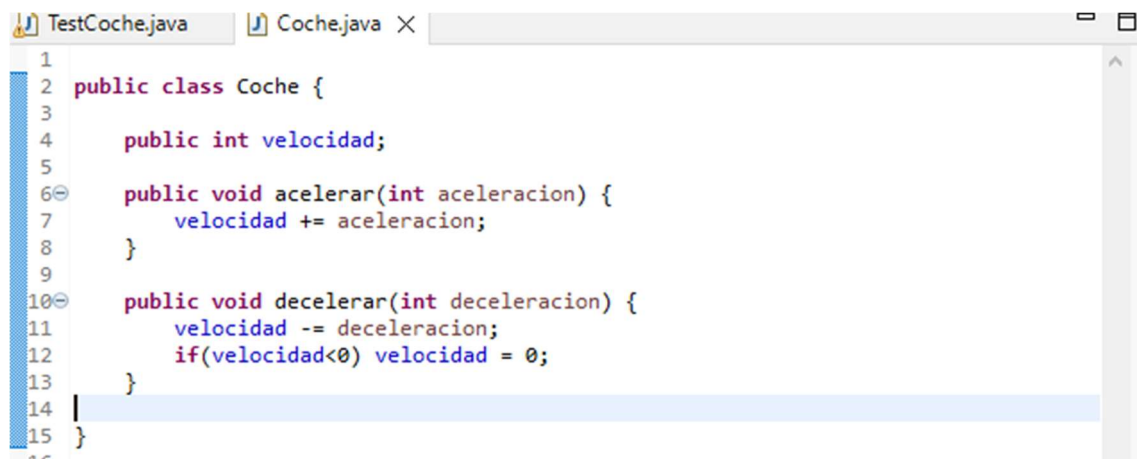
TestCoche.java    Coche.java ×

1
2 public class Coche {
3
4     public int velocidad;
5
6     public void acelerar(int aceleracion) {
7         velocidad += aceleracion;
8     }
9
10    public void decelerar(int deceleracion) {
11        velocidad -= deceleracion;
12        if(velocidad<0) velocidad = 0;
13    }
14
15 }